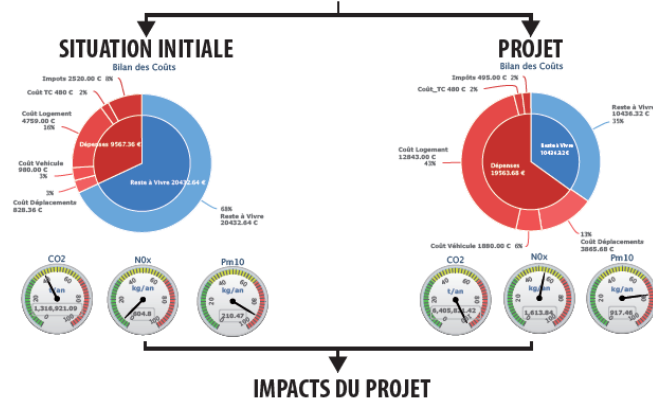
SITUATION INITIALE

Bilan des Coûts

Impots 2520.00 € 8%

Coût TC 480 € 2%

Coût Logement 4759.00 € 16%

Dépenses 9567.36 €

Coût Vehicule 980.00 € 3%

3%

Coût Déplacements 828.36 €

Reste à Vivre 20432.64 €

68%

Reste à Vivre 20432.64 €

PROJET

Bilan des Coûts

Impôts 495.00 € 2%

Coût_TC 480 € 2%

Reste à Vivre 10436.32 € 35%

Coût Logement 12843.00 € 43%

Reste à Vivre 10436.32 €

Dépenses 19563.68 €

13%

Coût Déplacements 3865.68 €

Coût Véhicule 1880.00 € 6%

CO2

1,316,921.09

NOx

kg/an

604.8

Pm10

kg/an

210.47

CO2

t/an

6,405,621.42

NOx

kg/an

1,613.84

Pm10

kg/an

917.46

IMPACTS DU PROJET